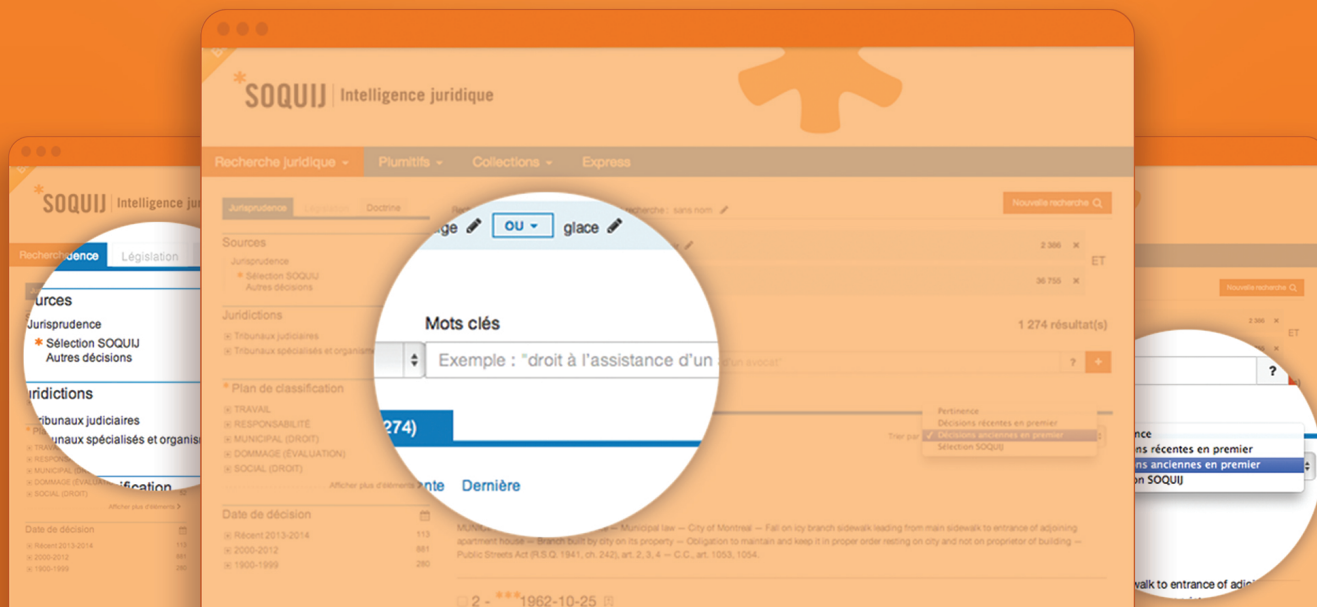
SOQUIJ | Intelligence juridique

Recherche juridique ▾ Plumitifs ▾ Collections ▾ Express

Jurisprudence Législation Doctrine

Nouvelle recherche

Sources
Jurisprudence
Sélection SOQUIJ
Autres décisions

Juridictions
Tribunaux judiciaires
Tribunaux spécialisés et organismes

Plan de classification
TRAVAIL
RESPONSABILITÉ
MUNICIPAL (DROIT)
DOMMAGE (ÉVALUATION)
SOCIAL (DROIT)
Afficher plus d'éléments

Date de décision
Récent 2013-2014 113
2000-2012 881
1900-1999 280

2 386
36 750
ET

1 274 résultat(s)

age OU ▾ glace

Mots clés
Exemple : "droit à l'assistance d'un avocat"

274)

nte Dernière

Trier par
Pertinence
Décisions récentes en premier
Décisions anciennes en premier
Sélection SOQUIJ

MUNICIPAL LAW — Municipal law — City of Montreal — Fall on icy branch sidewalk leading from main sidewalk to entrance of adjoining apartment house — Branch built by city on its property — Obligation to maintain and keep it in proper order resting on city and not on proprietor of building — Public Streets Act (R.S.Q. 1941, ch. 242), art. 2, 3, 4 — C.C., art. 1053, 1054.

2 - ***1962-10-25

SOQUIJ | Intelligence juridique
Recherche jurisprudence Législation
urces
Jurisprudence
Sélection SOQUIJ
Autres décisions
uridictions
ribunaux judiciaires
unaux spécialisés et organis
ification
Afficher plus d'éléments
Date de décision
Récent 2013-2014 113
2000-2012 881
1900-1999 280

Nouvelle recherche
2 386
36 750
ET
?
nce
ns récentes en premier
ns anciennes en premier
on SOQUIJ
walk to entrance of adjoi